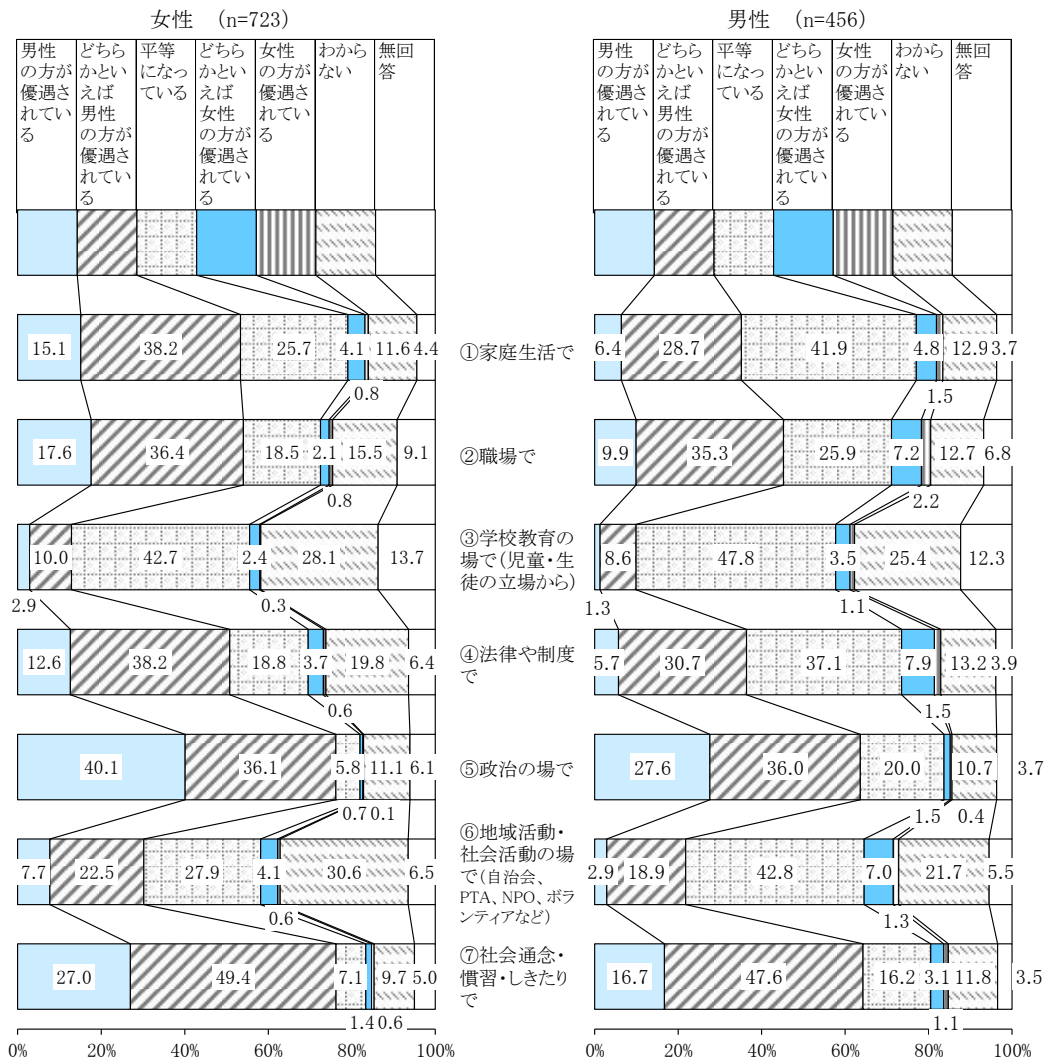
女性 (n=723)

| 男性の方が優遇されている | どちらかといえば男性の方が優遇されている | 平等になっている | どちらかといえば女性の方が優遇されている | 女性の方が優遇されている | わからない | 無回答 |
|---|---|---|---|---|---|---|

①家庭生活で
15.1 38.2 25.7 4.1 11.6 4.4
0.8

②職場で
17.6 36.4 18.5 2.1 15.5 9.1
0.8

③学校教育の場で(児童・生徒の立場から)
2.9 10.0 42.7 2.4 28.1 13.7
0.3

④法律や制度で
12.6 38.2 18.8 3.7 19.8 6.4
0.6

⑤政治の場で
40.1 36.1 5.8 11.1 6.1
0.7 0.1

⑥地域活動・社会活動の場で(自治会、PTA、NPO、ボランティアなど)
7.7 22.5 27.9 4.1 30.6 6.5
0.6

⑦社会通念・慣習・しきたりで
27.0 49.4 7.1 9.7 5.0
1.4 0.6

0% 20% 40% 60% 80% 100%

男性 (n=456)

| 男性の方が優遇されている | どちらかといえば男性の方が優遇されている | 平等になっている | どちらかといえば女性の方が優遇されている | 女性の方が優遇されている | わからない | 無回答 |
|---|---|---|---|---|---|---|

①家庭生活で
6.4 28.7 41.9 4.8 12.9 3.7
1.5

②職場で
9.9 35.3 25.9 7.2 12.7 6.8
2.2

③学校教育の場で(児童・生徒の立場から)
1.3 8.6 47.8 3.5 25.4 12.3
1.1

④法律や制度で
5.7 30.7 37.1 7.9 13.2 3.9
1.5

⑤政治の場で
27.6 36.0 20.0 10.7 3.7
1.5 0.4

⑥地域活動・社会活動の場で(自治会、PTA、NPO、ボランティアなど)
2.9 18.9 42.8 7.0 21.7 5.5
1.3

⑦社会通念・慣習・しきたりで
16.7 47.6 16.2 3.1 11.8 3.5
1.1

0% 20% 40% 60% 80% 100%